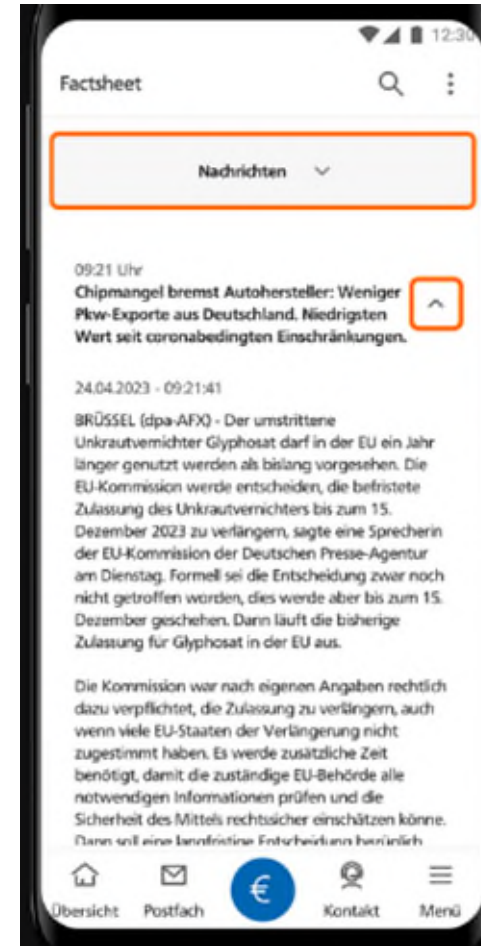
12:30

Factsheet

Nachrichten

09:21 Uhr
Chipmangel bremst Autohersteller: Weniger Pkw-Exporte aus Deutschland. Niedrigsten Wert seit coronabedingten Einschränkungen.

24.04.2023 - 09:21:41

BRÜSSEL (dpa-AFX) - Der umstrittene Unkrautvernichter Glyphosat darf in der EU ein Jahr länger genutzt werden als bislang vorgesehen. Die EU-Kommission werde entscheiden, die befristete Zulassung des Unkrautvernichters bis zum 15. Dezember 2023 zu verlängern, sagte eine Sprecherin der EU-Kommission der Deutschen Presse-Agentur am Dienstag. Formell sei die Entscheidung zwar noch nicht getroffen worden, dies werde aber bis zum 15. Dezember geschehen. Dann läuft die bisherige Zulassung für Glyphosat in der EU aus.

Die Kommission war nach eigenen Angaben rechtlich dazu verpflichtet, die Zulassung zu verlängern, auch wenn viele EU-Staaten der Verlängerung nicht zugestimmt haben. Es werde zusätzliche Zeit benötigt, damit die zuständige EU-Behörde alle notwendigen Informationen prüfen und die Sicherheit des Mittels rechtssicher einschätzen könne. Dann soll eine langfristige Entscheidung bezüglich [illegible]

Übersicht Postfach € Kontakt Menü